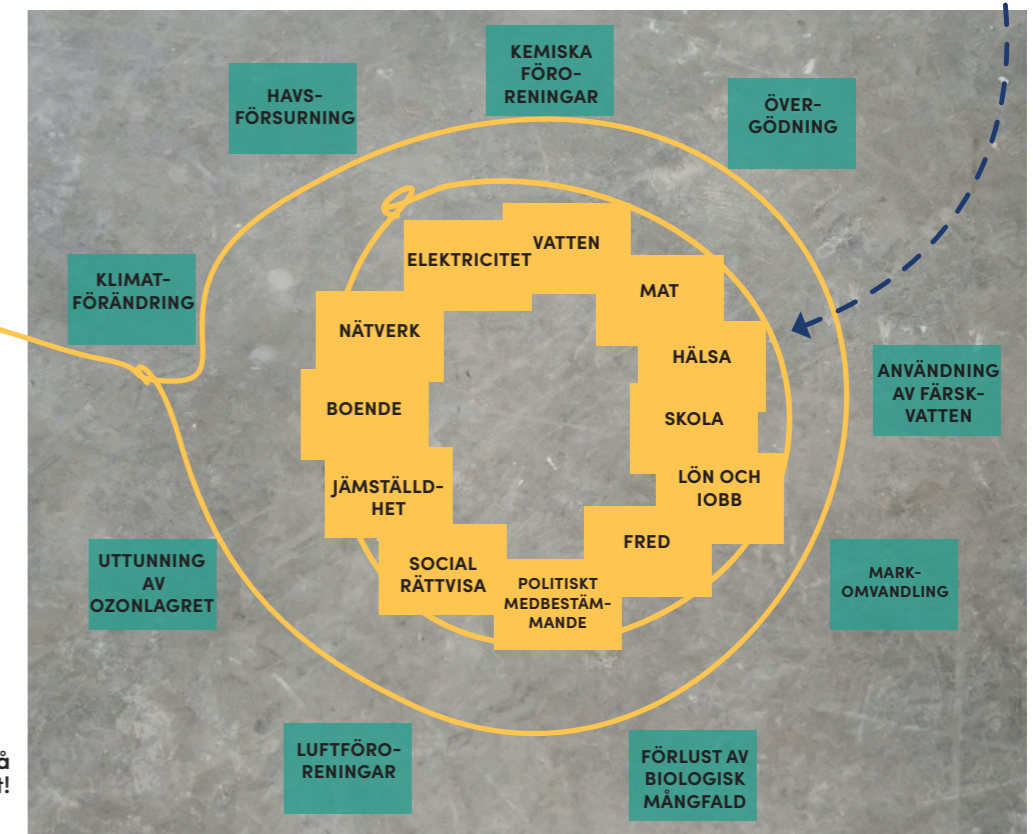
KEMISKA FÖRORENINGAR

HAVSFÖRSURNING

ÖVERGÖDNING

KLIMATFÖRÄNDRING

ELEKTRICITET

VATTEN

MAT

NÄTVERK

HÄLSA

BOENDE

SKOLA

ANVÄNDNING AV FÄRSKVATTEN

JÄMSTÄLLDHET

LÖN OCH IOBB

FRED

SOCIAL RÄTTVISA

POLITISKT MEDBESTÄMMANDE

UTTUNNING AV OZONLAGRET

MARKOMVANDLING

LUFTFÖRORENINGAR

FÖRLUST AV BIOLOGISK MÅNGFALD

å
!